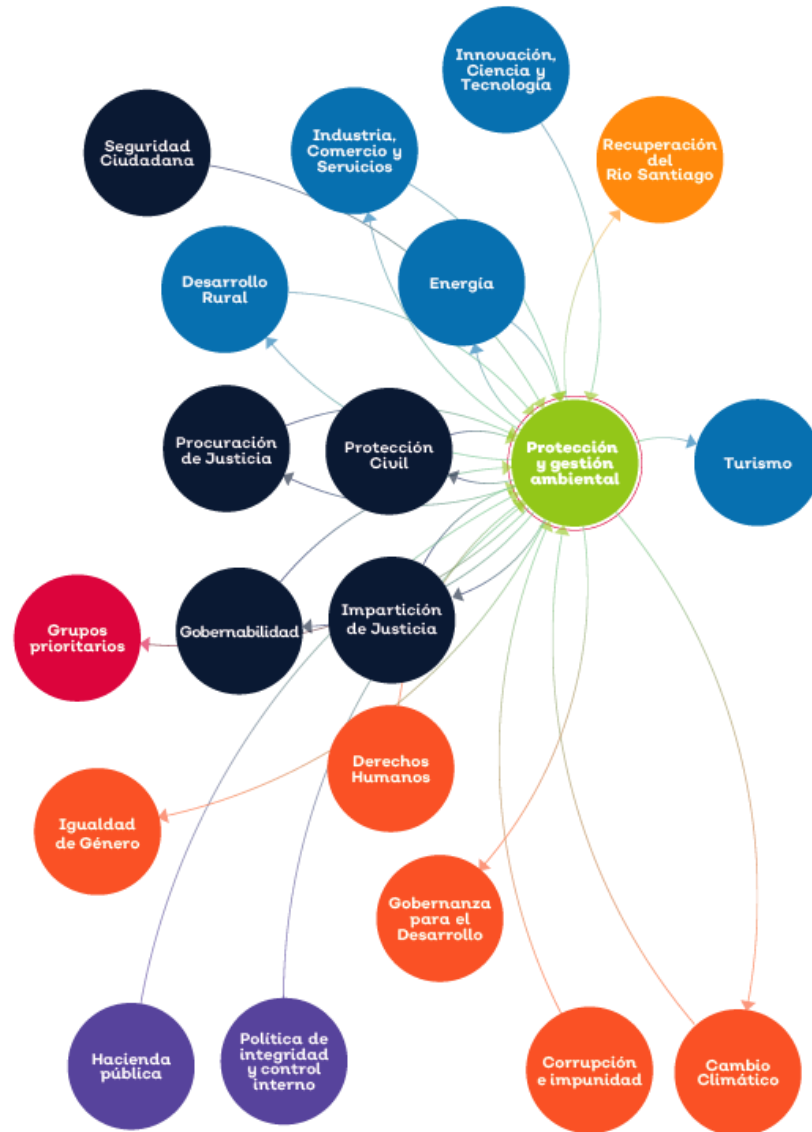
Innovación, Ciencia y Tecnología

Seguridad Ciudadana

Industria, Comercio y Servicios

Recuperación del Río Santiago

Desarrollo Rural

Energía

Procuración de Justicia

Protección Civil

Protección y gestión ambiental

Turismo

Grupos prioritarios

Gobernabilidad

Impartición de Justicia

Derechos Humanos

Igualdad de Género

Gobernanza para el Desarrollo

Hacienda pública

Política de integridad y control interno

Corrupción e impunidad

Cambio Climático